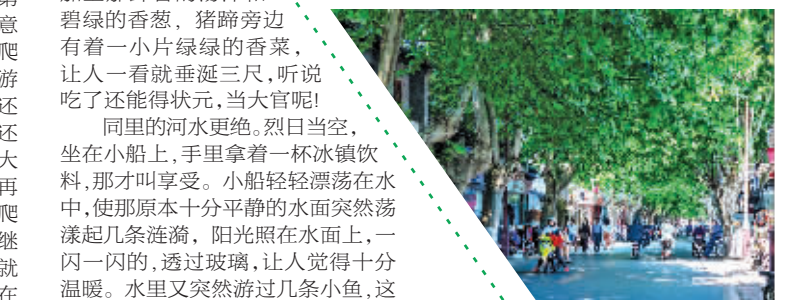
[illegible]
碧绿的香葱，猪蹄旁边有着一小片绿绿的香菜，让人一看就垂涎三尺，听说吃了还能得状元，当大官呢!

同里的河水更绝。烈日当空，坐在小船上，手里拿着一杯冰镇饮料，那才叫享受。小船轻轻漂荡在水中，使那原本十分平静的水面突然荡漾起几条涟漪，阳光照在水面上，一闪一闪的，透过玻璃，让人觉得十分温暖。水里又突然游过几条小鱼，这